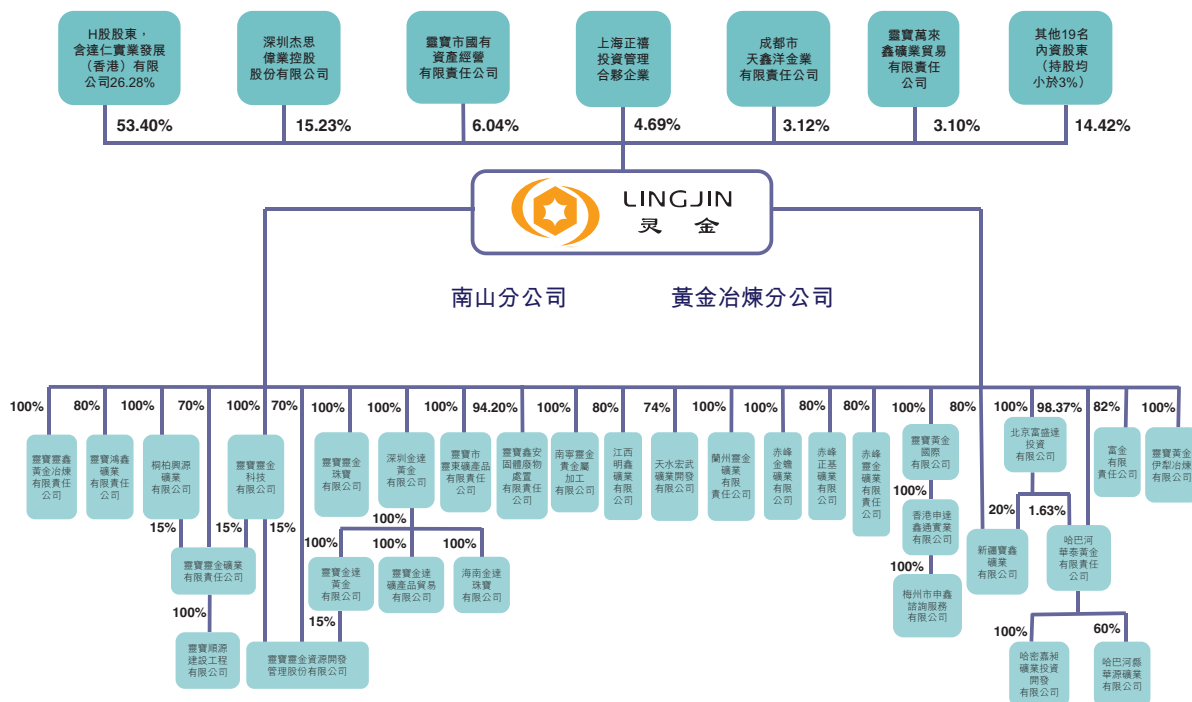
H股股東，含達仁實業發展（香港）有限公司26.28%

深圳杰思偉業控股股份有限公司

靈寶市國有資產經營有限責任公司

上海正禧投資管理合夥企業

成都市天鑫洋金業有限責任公司

靈寶萬來鑫礦業貿易有限責任公司

其他19名內資股東（持股均小於3%）

53.40%
15.23%
6.04%
4.69%
3.12%
3.10%
14.42%

LINGJIN
灵金

南山分公司
黃金冶煉分公司

100%
靈寶靈鑫黃金冶煉有限責任公司

80%
靈寶鴻鑫礦業有限責任公司

100%
桐柏興源礦業有限公司

70%

100%
靈寶靈金科技有限公司

70%

15%
15%
15%
靈寶靈金礦業有限責任公司

100%
靈寶順源建設工程有限公司

靈寶靈金資源開發管理股份有限公司

100%
靈寶靈金珠寶有限公司

100%
深圳金達黃金有限公司

100%
100%
靈寶金達黃金有限公司

15%

100%
靈寶金達礦產品貿易有限公司

100%
海南金達珠寶有限公司

100%
靈寶市靈東礦產品有限責任公司

94.20%
靈寶鑫安固體廢物處置有限責任公司

100%
南寧靈金貴金屬加工有限公司

80%
江西明鑫礦業有限公司

74%
天水宏武礦業開發有限公司

100%
蘭州靈金礦業有限責任公司

100%
赤峰金鑫礦業有限公司

80%
赤峰正基礦業有限公司

80%
赤峰靈金礦業有限責任公司

100%
靈寶黃金國際有限公司

100%
香港申達鑫通實業有限公司

100%
梅州市申鑫諮詢服務有限公司

80%

100%
北京富盛達投資有限公司

98.37%

20%
新疆寶鑫礦業有限公司

1.63%
哈巴河華泰黃金有限責任公司

100%
哈密嘉昶礦業投資開發有限公司

60%
哈巴河縣華源礦業有限公司

82%
富金有限責任公司

100%
靈寶黃金伊犁冶煉有限公司